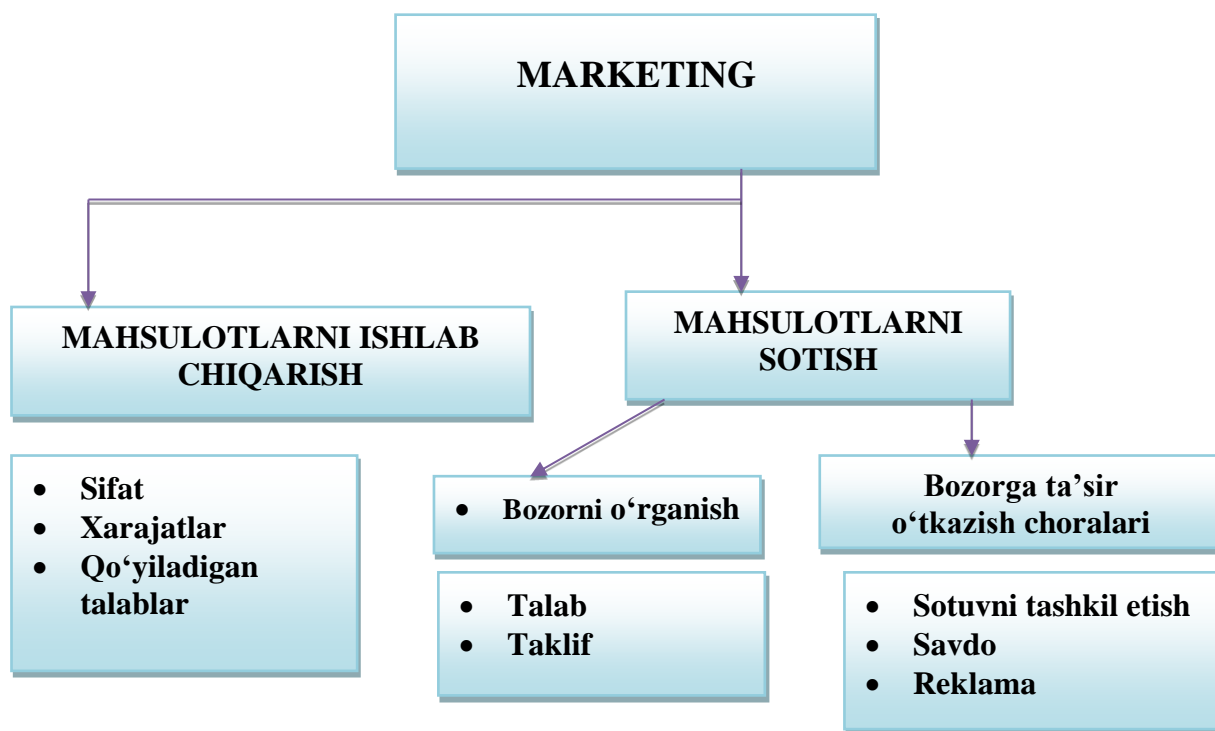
MARKETING

MAHSULOTLARNI ISHLAB CHIQARISH

MAHSULOTLARNI SOTISH

- Sifat
- Xarajatlar
- Qo‘yiladigan talablar

- Bozorni o‘rganish

Bozorga ta’sir o‘tkazish choralari

- Talab
- Taklif

- Sotuvni tashkil etish
- Savdo
- Reklama